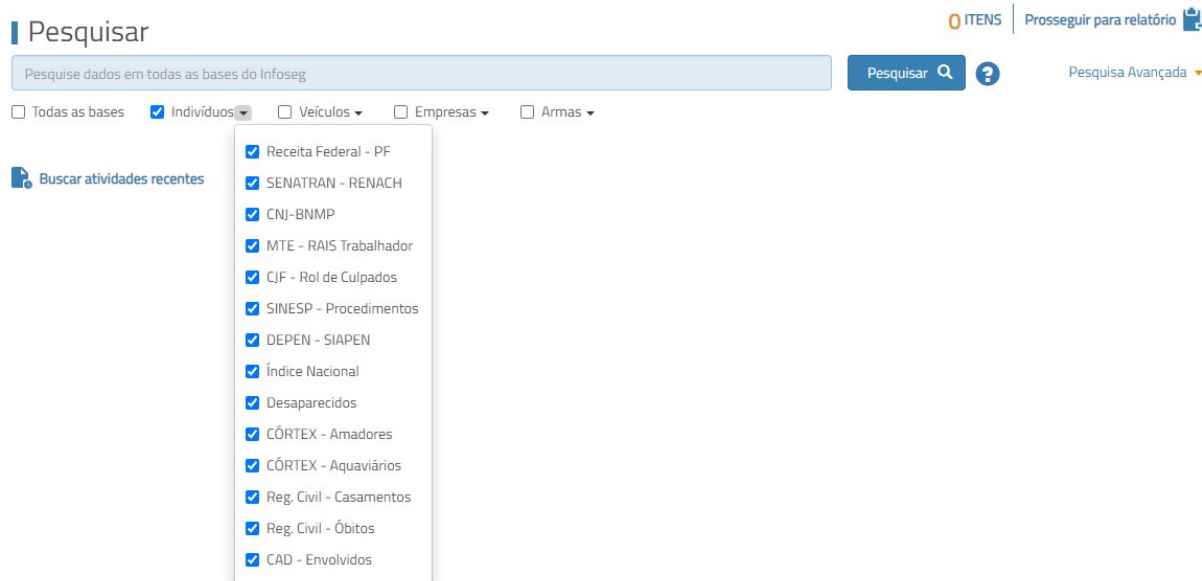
Pesquisar

0 ITENS | Prosseguir para relatório

Pesquise dados em todas as bases do Infoseg

Pesquisar

Pesquisa Avançada

Todas as bases
Indivíduos
Veículos
Empresas
Armas

Buscar atividades recentes

Receita Federal - PF
SENATRAN - RENACH
CNJ-BNMP
MTE - RAIS Trabalhador
CJF - Rol de Culpados
SINESP - Procedimentos
DEPEN - SIAPEN
Índice Nacional
Desaparecidos
CÓRTEX - Amadores
CÓRTEX - Aquaviários
Reg. Civil - Casamentos
Reg. Civil - Óbitos
CAD - Envolvidos